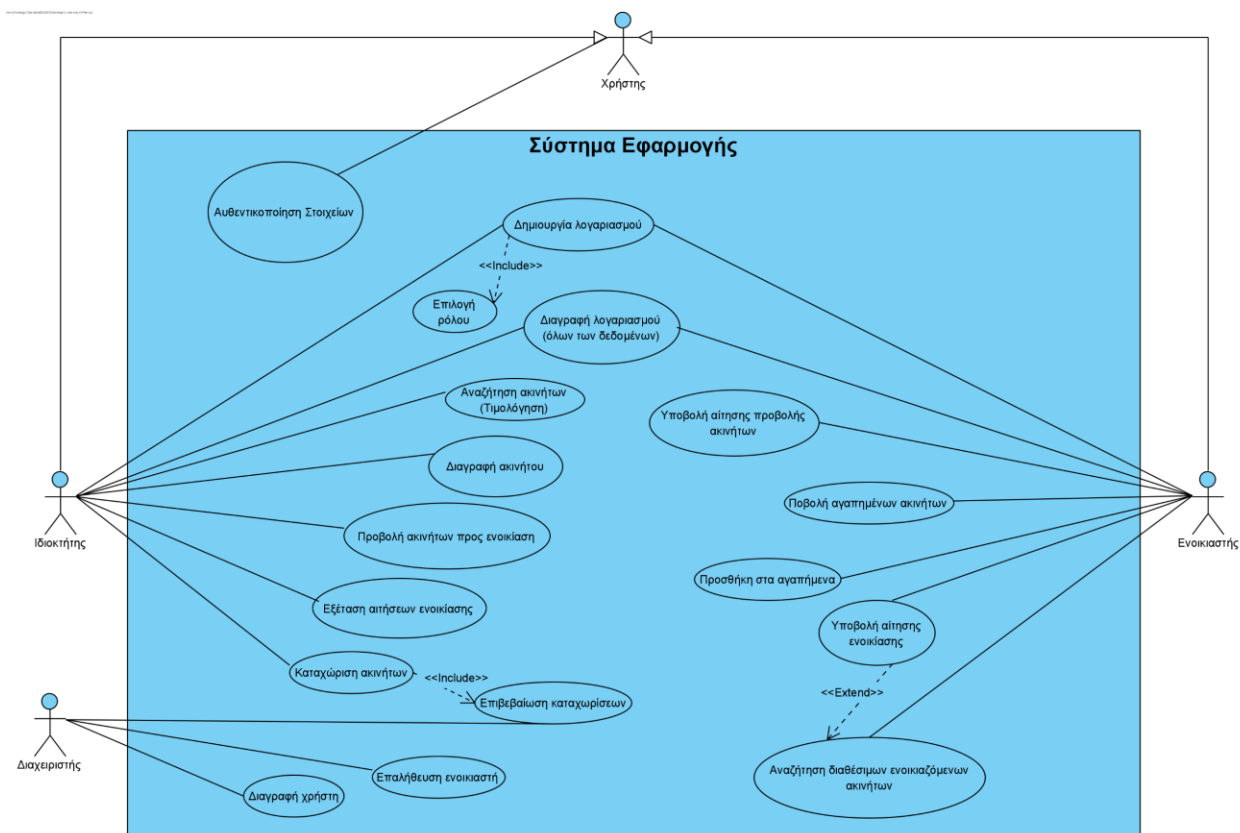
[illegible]

Χρήστης

Σύστημα Εφαρμογής

Αυθεντικοποίηση Στοιχείων

Δημιουργία λογαριασμού

<<Include>>

Επιλογή ρόλου

Διαγραφή λογαριασμού (όλων των δεδομένων)

Αναζήτηση ακινήτων (Τιμολόγηση)

Υποβολή αίτησης προβολής ακινήτων

Διαγραφή ακινήτου

Ποβολή αγαπημένων ακινήτων

Ιδιοκτήτης

Ενοικιαστής

Προβολή ακινήτων προς ενοικίαση

Προσθήκη στα αγαπημένα

Εξέταση αιτήσεων ενοικίασης

Υποβολή αίτησης ενοικίασης

Καταχώριση ακινήτων

<<Include>>

Επιβεβαίωση καταχωρίσεων

<<Extend>>

Διαχειριστής

Επαλήθευση ενοικιαστή

Αναζήτηση διαθέσιμων ενοικιαζόμενων ακινήτων

Διαγραφή χρήστη